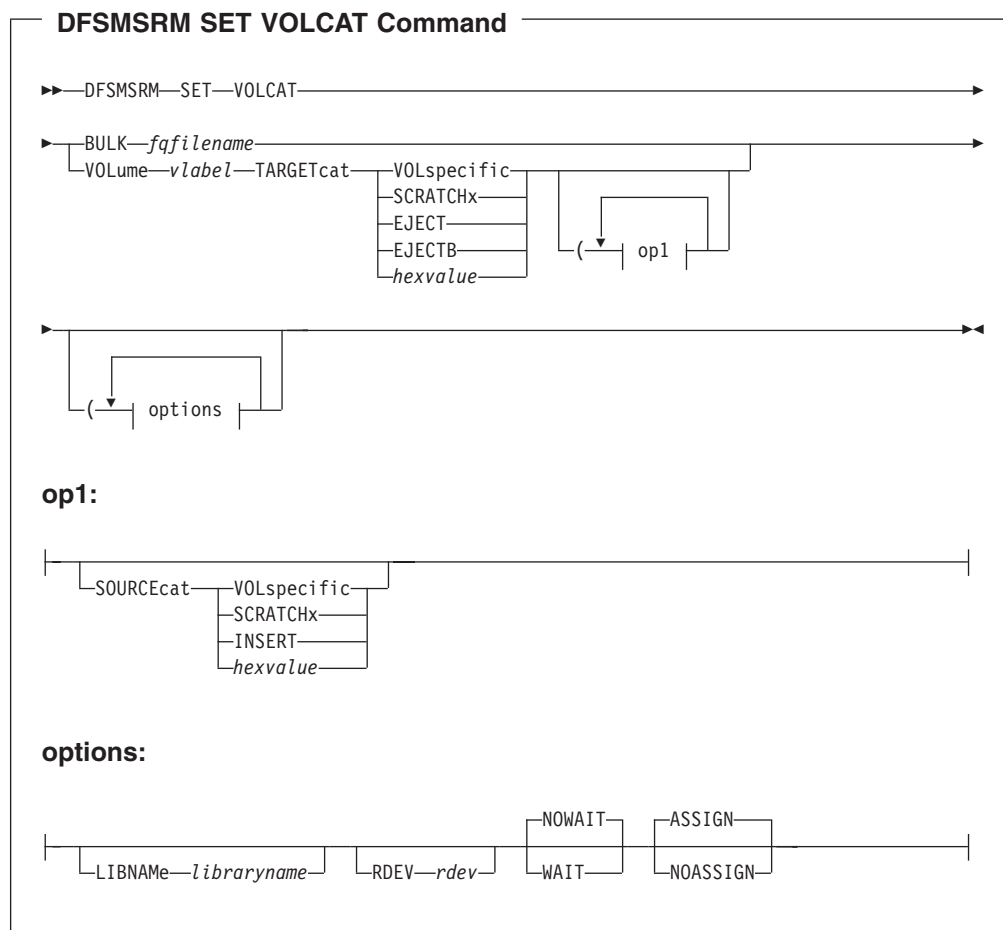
DFSMSRM SET VOLCAT Command

DFSMSRM SET VOLCAT

BULK fqfilename
VOLume vlabel TARGETcat VOLspecific
SCRATCHx
EJECT
EJECTB
hexvalue
( op1

( options

op1:

SOURCEcat VOLspecific
SCRATCHx
INSERT
hexvalue

options:

LIBNAMe libraryname RDEV rdev NOWAIT WAIT ASSIGN NOASSIGN